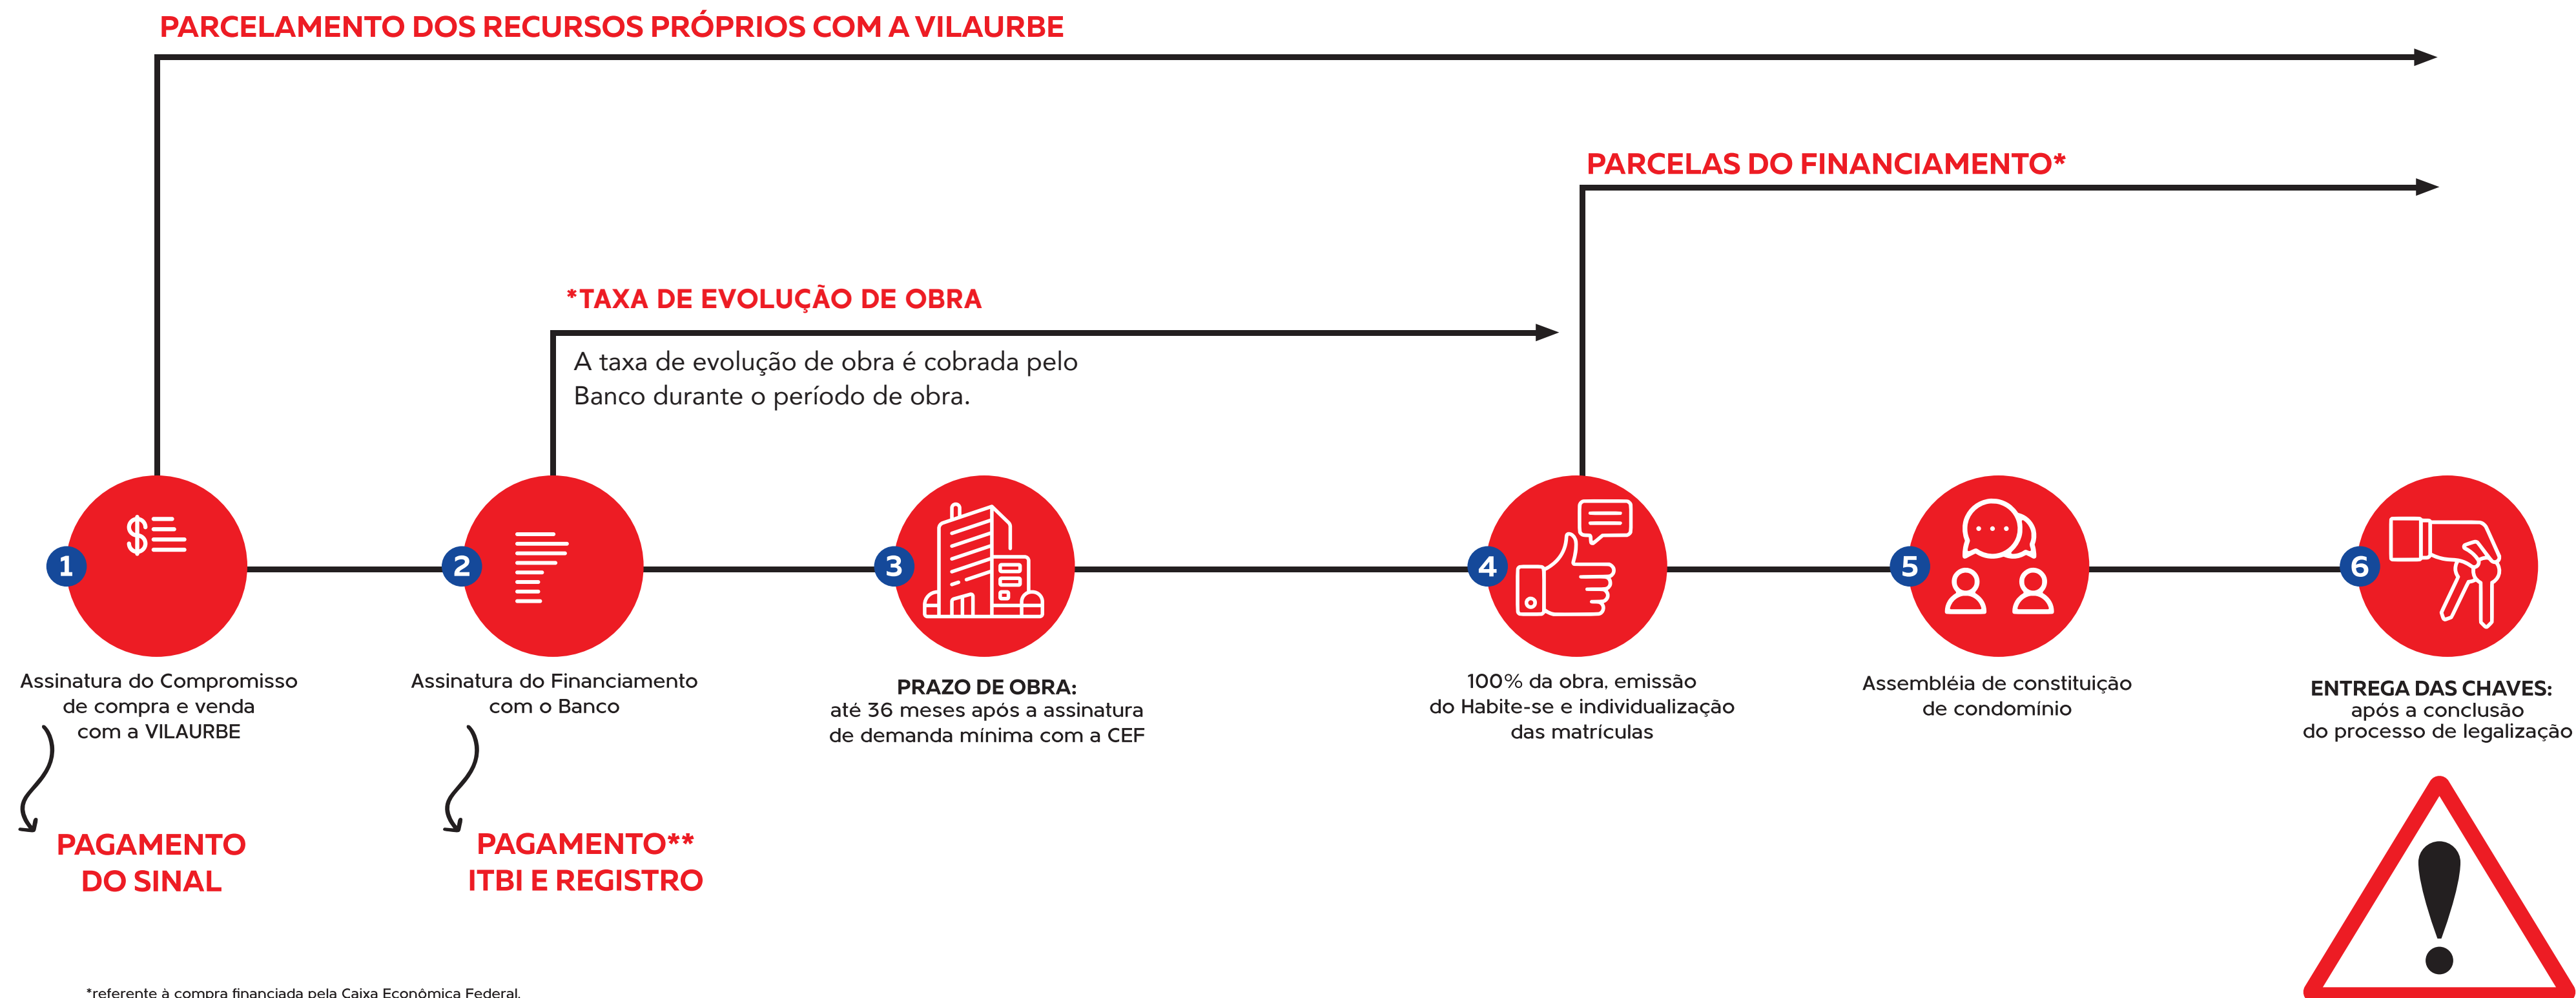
PARCELAMENTO DOS RECURSOS PRÓPRIOS COM A VILAURBE

PARCELAS DO FINANCIAMENTO*

*TAXA DE EVOLUÇÃO DE OBRA

A taxa de evolução de obra é cobrada pelo Banco durante o período de obra.

1

Assinatura do Compromisso de compra e venda com a VILAURBE

PAGAMENTO DO SINAL

2

Assinatura do Financiamento com o Banco

PAGAMENTO** ITBI E REGISTRO

3

PRAZO DE OBRA: até 36 meses após a assinatura de demanda mínima com a CEF

4

100% da obra, emissão do Habite-se e individualização das matrículas

5

Assembléia de constituição de condomínio

6

ENTREGA DAS CHAVES: após a conclusão do processo de legalização

*referente à compra financiada pela Caixa Econômica Federal.